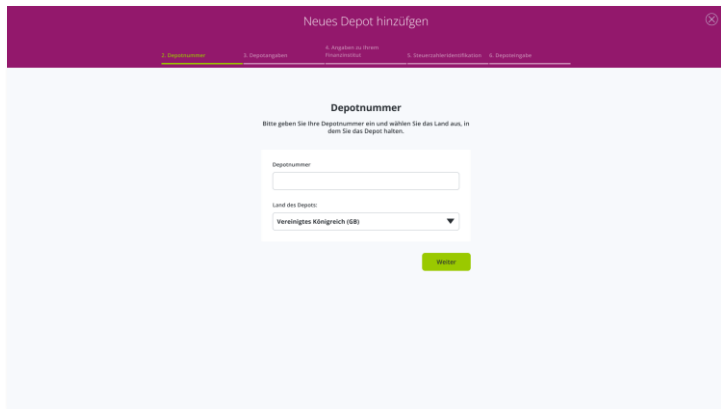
Neues Depot hinzufügen

2. Depotnummer 3. Depotangaben 4. Angaben zu Ihrem Finanzinstitut 5. Steuerzahleridentifikation 6. Depotfreigabe

Depotnummer

Bitte geben Sie Ihre Depotnummer ein und wählen Sie das Land aus, in dem Sie das Depot halten.

Depotnummer

Land des Depots:

Vereinigtes Königreich (GB)

Weiter